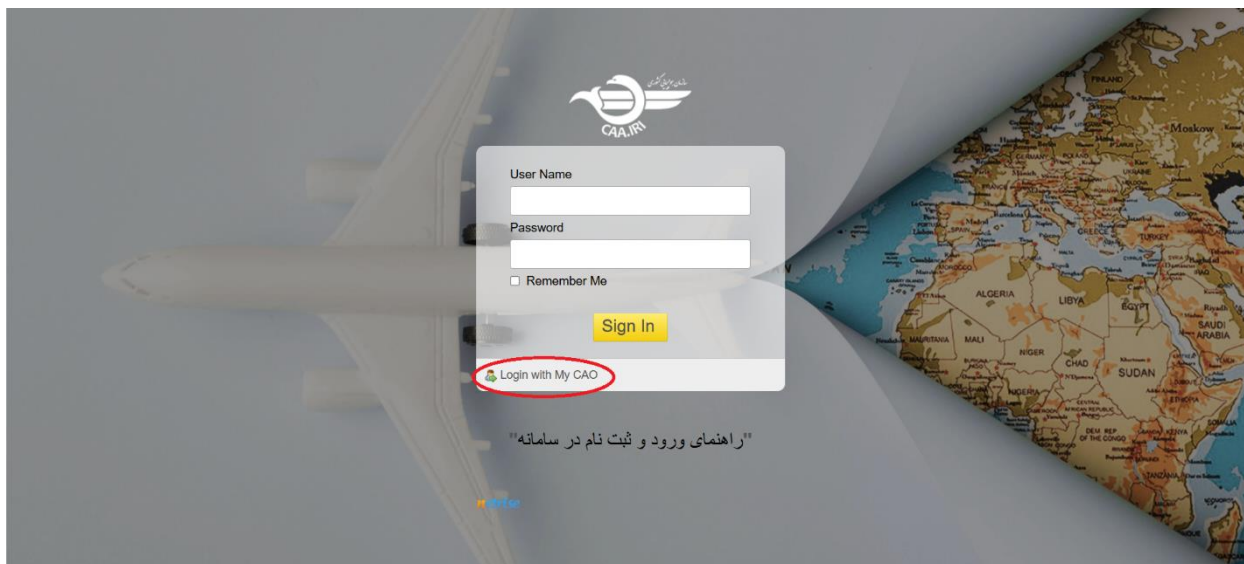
سازمان هواپیمایی کشوری
CAA.IRI

User Name
Password
Remember Me
Sign In
Login with My CAO

"راهنمای ورود و ثبت نام در سامانه"

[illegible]

FINLAND
Moskow
UKRAINE
GREECE
ALGERIA
LIBYA
EGYPT
SAUDI ARABIA
MAURITANIA
MALI
NIGER
CHAD
SUDAN
SOMALIA